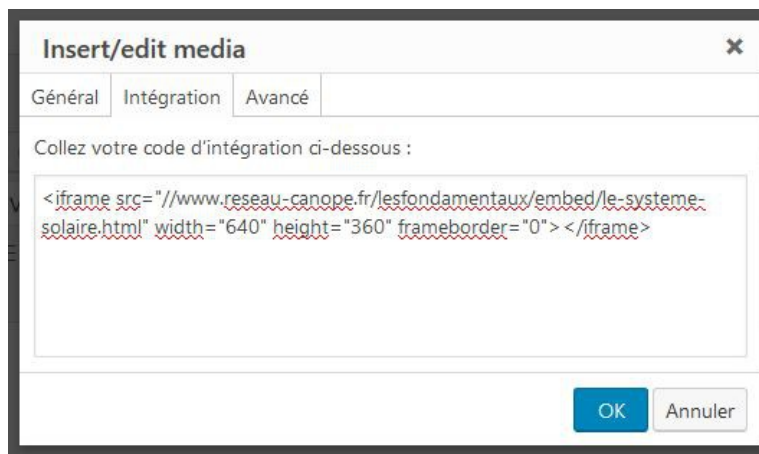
Insert/edit media ×

Général | Intégration | Avancé

Collez votre code d'intégration ci-dessous :

<iframe src="//www.reseau-canope.fr/lesfondamentaux/embed/le-systeme-solaire.html" width="640" height="360" frameborder="0"></iframe>

OK Annuler